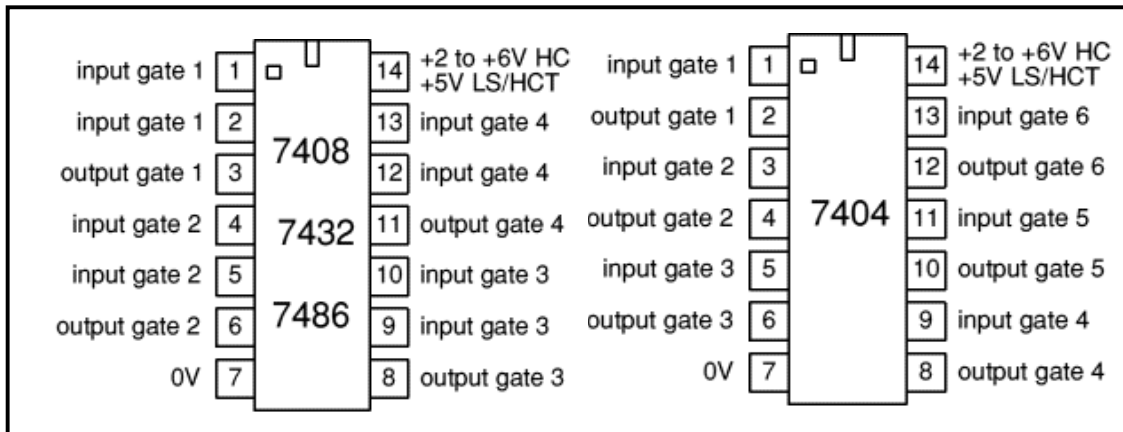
input gate 1 1
input gate 1 2
output gate 1 3
input gate 2 4
input gate 2 5
output gate 2 6
0V 7

7408
7432
7486

14 +2 to +6V HC +5V LS/HCT
13 input gate 4
12 input gate 4
11 output gate 4
10 input gate 3
9 input gate 3
8 output gate 3

input gate 1 1
output gate 1 2
input gate 2 3
output gate 2 4
input gate 3 5
output gate 3 6
0V 7

7404

14 +2 to +6V HC +5V LS/HCT
13 input gate 6
12 output gate 6
11 input gate 5
10 output gate 5
9 input gate 4
8 output gate 4